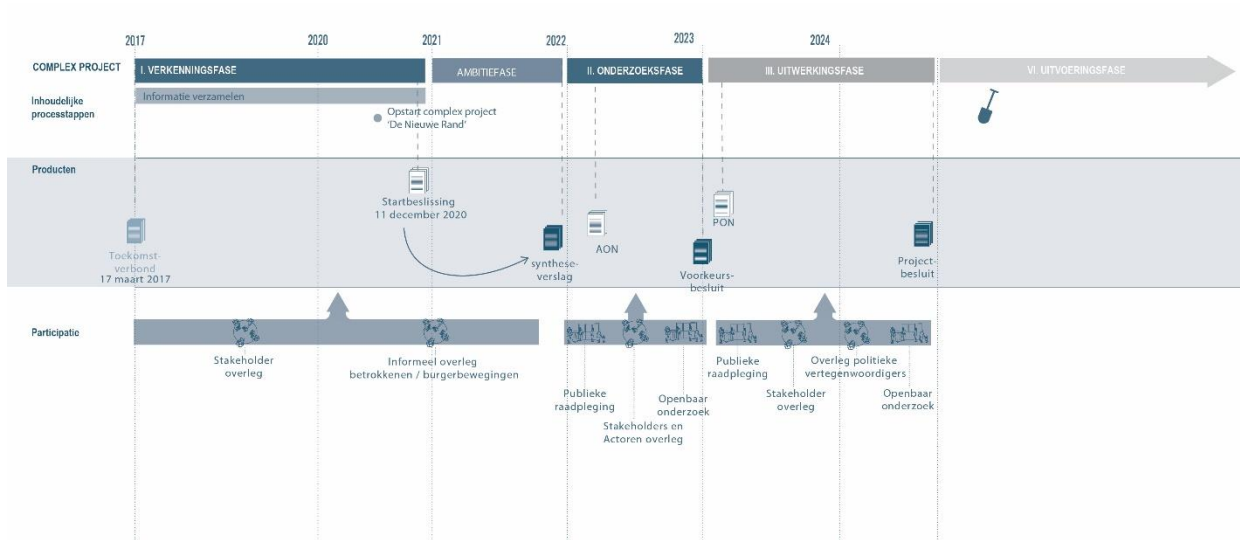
2017 2020 2021 2022 2023 2024

COMPLEX PROJECT

I. VERKENNINGSFASE

AMBITIEFASE

II. ONDERZOEKSFASE

III. UITWERKINGSFASE

VI. UITVOERINGSFASE

Inhoudelijke processtappen

Informatie verzamelen

Opstart complex project 'De Nieuwe Rand'

Producten

Startbeslissing 11 december 2020

Toekomstverbond 17 maart 2017

syntheseverslag

AON

PON

Voorkeursbesluit

Projectbesluit

Participatie

Stakeholder overleg

Informeel overleg betrokkenen / burgerbewegingen

Publieke raadpleging

Stakeholders en Actoren overleg

Openbaar onderzoek

Publieke raadpleging

Stakeholder overleg

Overleg politieke vertegenwoordigers

Openbaar onderzoek